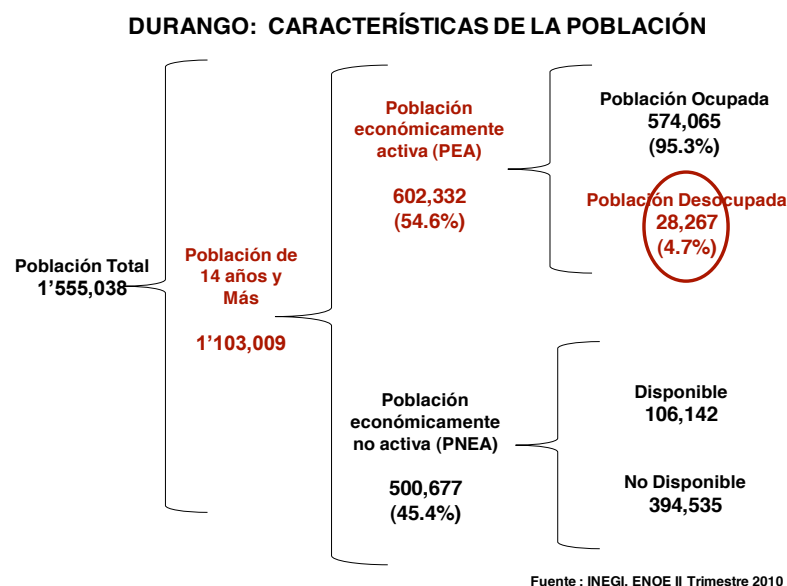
DURANGO: CARACTERÍSTICAS DE LA POBLACIÓN

Población Total
1'555,038

Población de 14 años y Más

1'103,009

Población económicamente activa (PEA)

602,332
(54.6%)

Población Ocupada
574,065
(95.3%)

Población Desocupada
28,267
(4.7%)

Población económicamente no activa (PNEA)

500,677
(45.4%)

Disponible
106,142

No Disponible
394,535

Fuente : INEGI. ENOE II Trimestre 2010